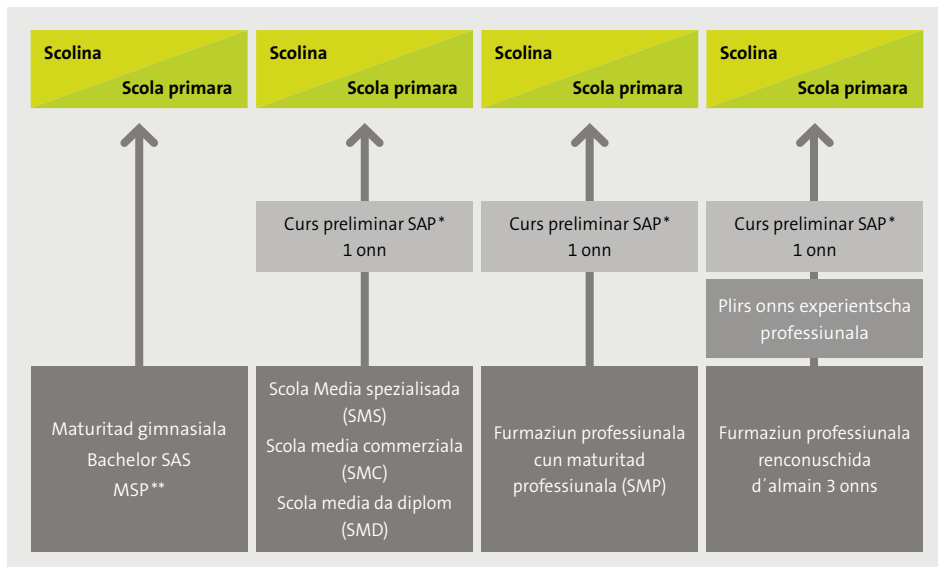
Scolina
Scola primara

Maturitad gimnasiala
Bachelor SAS
MSP**

Scolina
Scola primara

Curs preliminar SAP*
1 onn

Scola Media spezialisada (SMS)
Scola media commerziala (SMC)
Scola media da diplom (SMD)

Scolina
Scola primara

Curs preliminar SAP*
1 onn

Furmaziun professiunala cun maturitad professiunala (SMP)

Scolina
Scola primara

Curs preliminar SAP*
1 onn

Plirs onns experientscha professiunala

Furmaziun professiunala renconuschida d'almain 3 onns